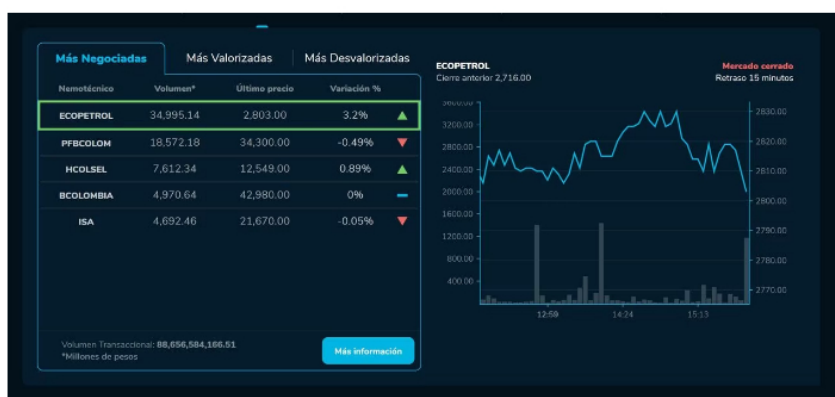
Más Negociadas | Más Valorizadas | Más Desvalorizadas

| Nemotécnico | Volumen* | Último precio | Variación % |
|---|---|---|---|
| ECOPETROL | 34,995.14 | 2,803.00 | 3.2% |
| PFBCOLOM | 18,572.18 | 34,300.00 | -0.49% |
| HCOLSEL | 7,612.34 | 12,549.00 | 0.89% |
| BCOLOMBIA | 4,970.64 | 42,980.00 | 0% |
| ISA | 4,692.46 | 21,670.00 | -0.05% |

Volumen Transaccional: 88,656,584,166.51
*Millones de pesos

Más información

ECOPETROL
Cierre anterior 2,716.00

Mercado cerrado
Retraso 15 minutos

3600.00
3200.00
2800.00
2400.00
2000.00
1600.00
1200.00
800.00
400.00

2830.00
2820.00
2810.00
2800.00
2790.00
2780.00
2770.00

12:59
14:24
15:13